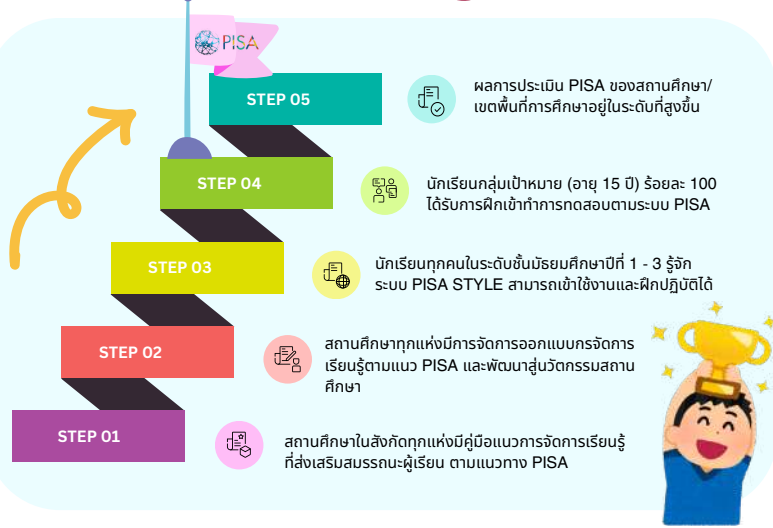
PISA

STEP 05

ผลการประเมิน PISA ของสถานศึกษา/ เขตพื้นที่การศึกษาอยู่ในระดับที่สูงขึ้น

STEP 04

นักเรียนกลุ่มเป้าหมาย (อายุ 15 ปี) ร้อยละ 100 ได้รับการฝึกเข้าทำการทดสอบตามระบบ PISA

STEP 03

นักเรียนทุกคนในระดับชั้นมัธยมศึกษาปีที่ 1 - 3 รู้จักระบบ PISA STYLE สามารถเข้าใช้งานและฝึกปฏิบัติได้

STEP 02

สถานศึกษาทุกแห่งมีการจัดการออกแบบกรจัดการเรียนรู้ตามแนว PISA และพัฒนาสู่นวัตกรรมสถานศึกษา

STEP 01

สถานศึกษาในสังกัดทุกแห่งมีคู่มือแนวการจัดการเรียนรู้ที่ส่งเสริมสมรรถนะผู้เรียน ตามแนวทาง PISA